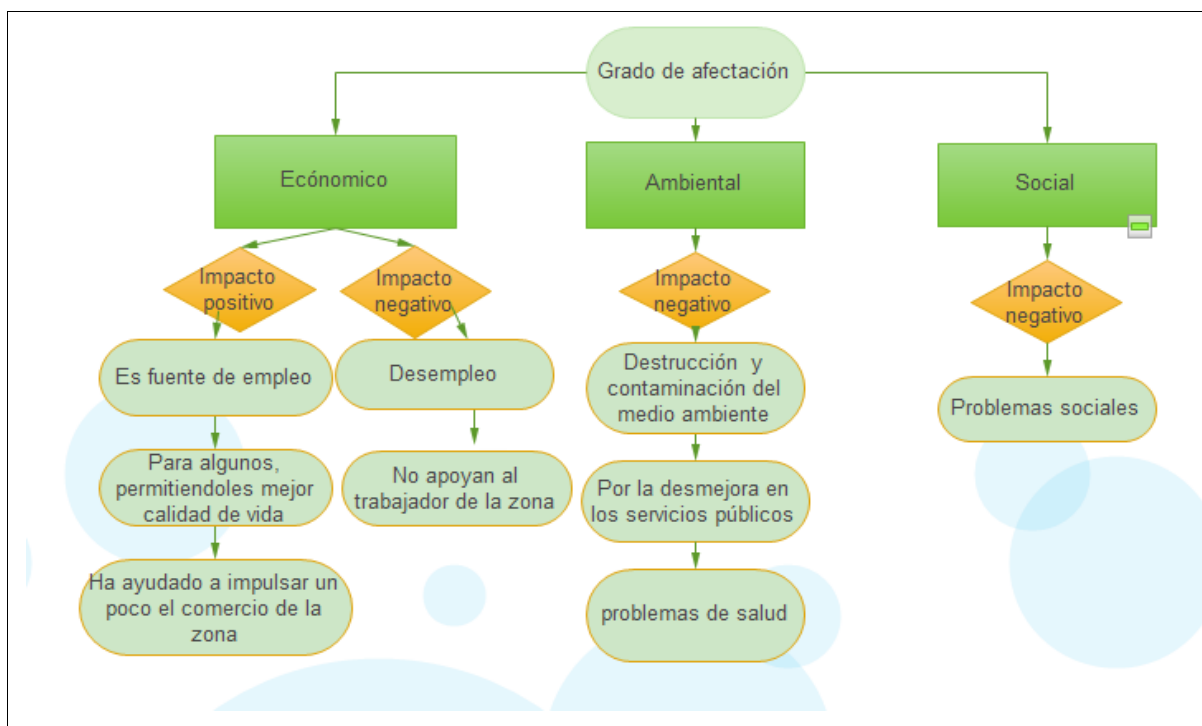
Grado de afectación

Ecónomico

Impacto positivo

Es fuente de empleo

Para algunos, permitiendoles mejor calidad de vida

Ha ayudado a impulsar un poco el comercio de la zona

Impacto negativo

Desempleo

No apoyan al trabajador de la zona

Ambiental

Impacto negativo

Destrucción y contaminación del medio ambiente

Por la desmejora en los servicios públicos

problemas de salud

Social

Impacto negativo

Problemas sociales